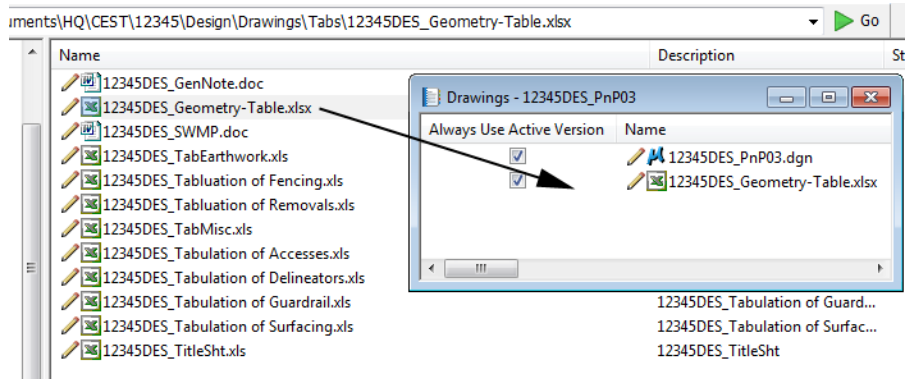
uments\HQ\CEST\12345\Design\Drawings\Tabs\12345DES_Geometry-Table.xlsx

Go

| Name | Description | St |
|---|---|---|
| 12345DES_GenNote.doc | | |
| 12345DES_Geometry-Table.xlsx | | |
| 12345DES_SWMP.doc | | |
| 12345DES_TabEarthwork.xls | | |
| 12345DES_Tabluation of Fencing.xls | | |
| 12345DES_Tabluation of Removals.xls | | |
| 12345DES_TabMisc.xls | | |
| 12345DES_Tabulation of Accesses.xls | | |
| 12345DES_Tabulation of Delineators.xls | | |
| 12345DES_Tabulation of Guardrail.xls | 12345DES_Tabulation of Guard... | |
| 12345DES_Tabulation of Surfacing.xls | 12345DES_Tabulation of Surfac... | |
| 12345DES_TitleSht.xls | 12345DES_TitleSht | |

Drawings - 12345DES_PnP03

| Always Use Active Version | Name |
|---|---|
| ☑ | 12345DES_PnP03.dgn |
| ☑ | 12345DES_Geometry-Table.xlsx |